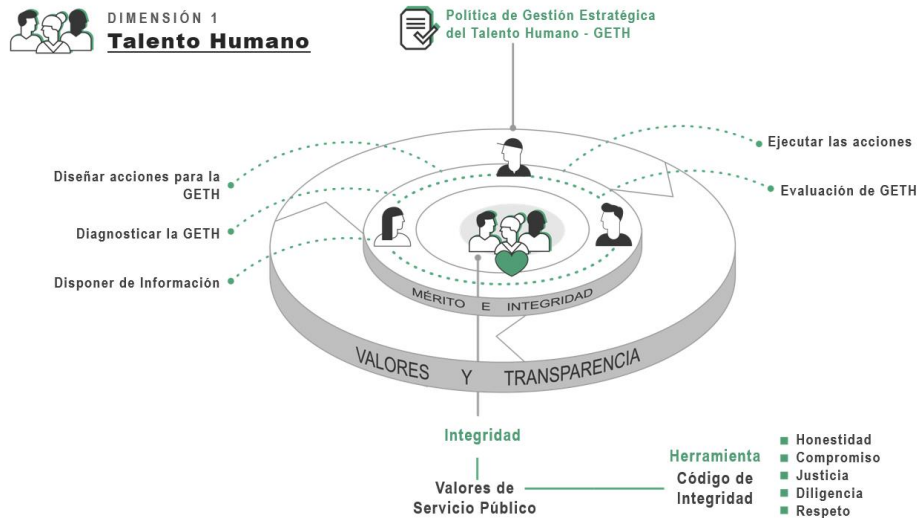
DIMENSIÓN 1
Talento Humano

Política de Gestión Estratégica del Talento Humano - GETH

Diseñar acciones para la GETH

Diagnosticar la GETH

Disponer de Información

Ejecutar las acciones

Evaluación de GETH

MÉRITO E INTEGRIDAD

VALORES Y TRANSPARENCIA

Integridad

Valores de Servicio Público

Herramienta
Código de Integridad

Honestidad
Compromiso
Justicia
Diligencia
Respeto